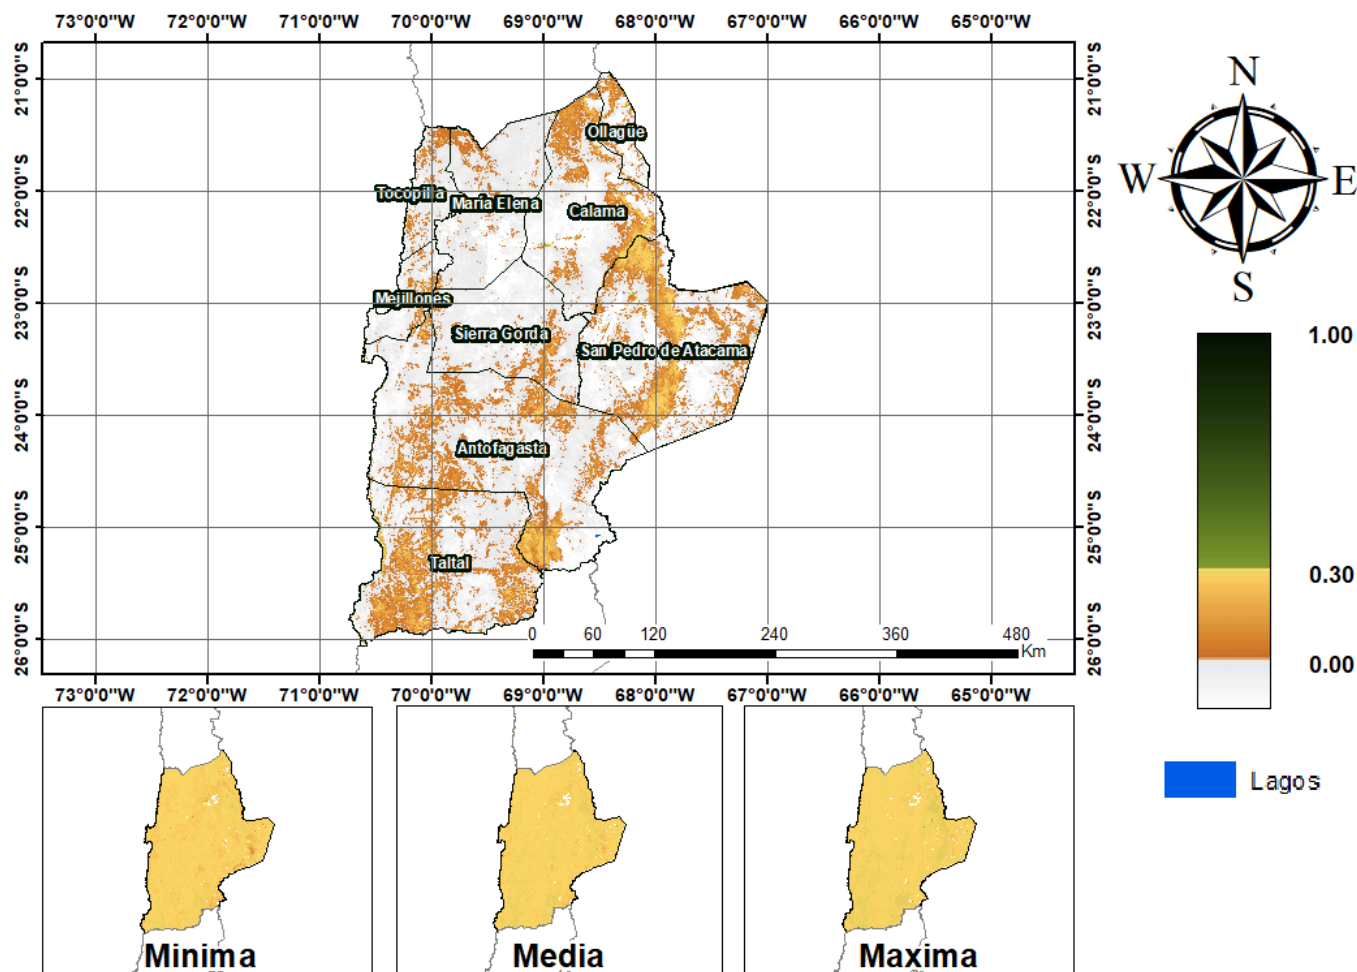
73°0'0"W 72°0'0"W 71°0'0"W 70°0'0"W 69°0'0"W 68°0'0"W 67°0'0"W 66°0'0"W 65°0'0"W

21°0'0"S
22°0'0"S
23°0'0"S
24°0'0"S
25°0'0"S
26°0'0"S

Ollagüe
Tocopilla
Maria Elena
Calama
Mejillones
Sierra Gorda
San Pedro de Atacama
Antofagasta
Taltal

0 60 120 240 360 480
Km

21°0'0"S
22°0'0"S
23°0'0"S
24°0'0"S
25°0'0"S
26°0'0"S

73°0'0"W 72°0'0"W 71°0'0"W 70°0'0"W 69°0'0"W 68°0'0"W 67°0'0"W 66°0'0"W 65°0'0"W

N
W
E
S

1.00
0.30
0.00

Lagos

Minima
Media
Maxima